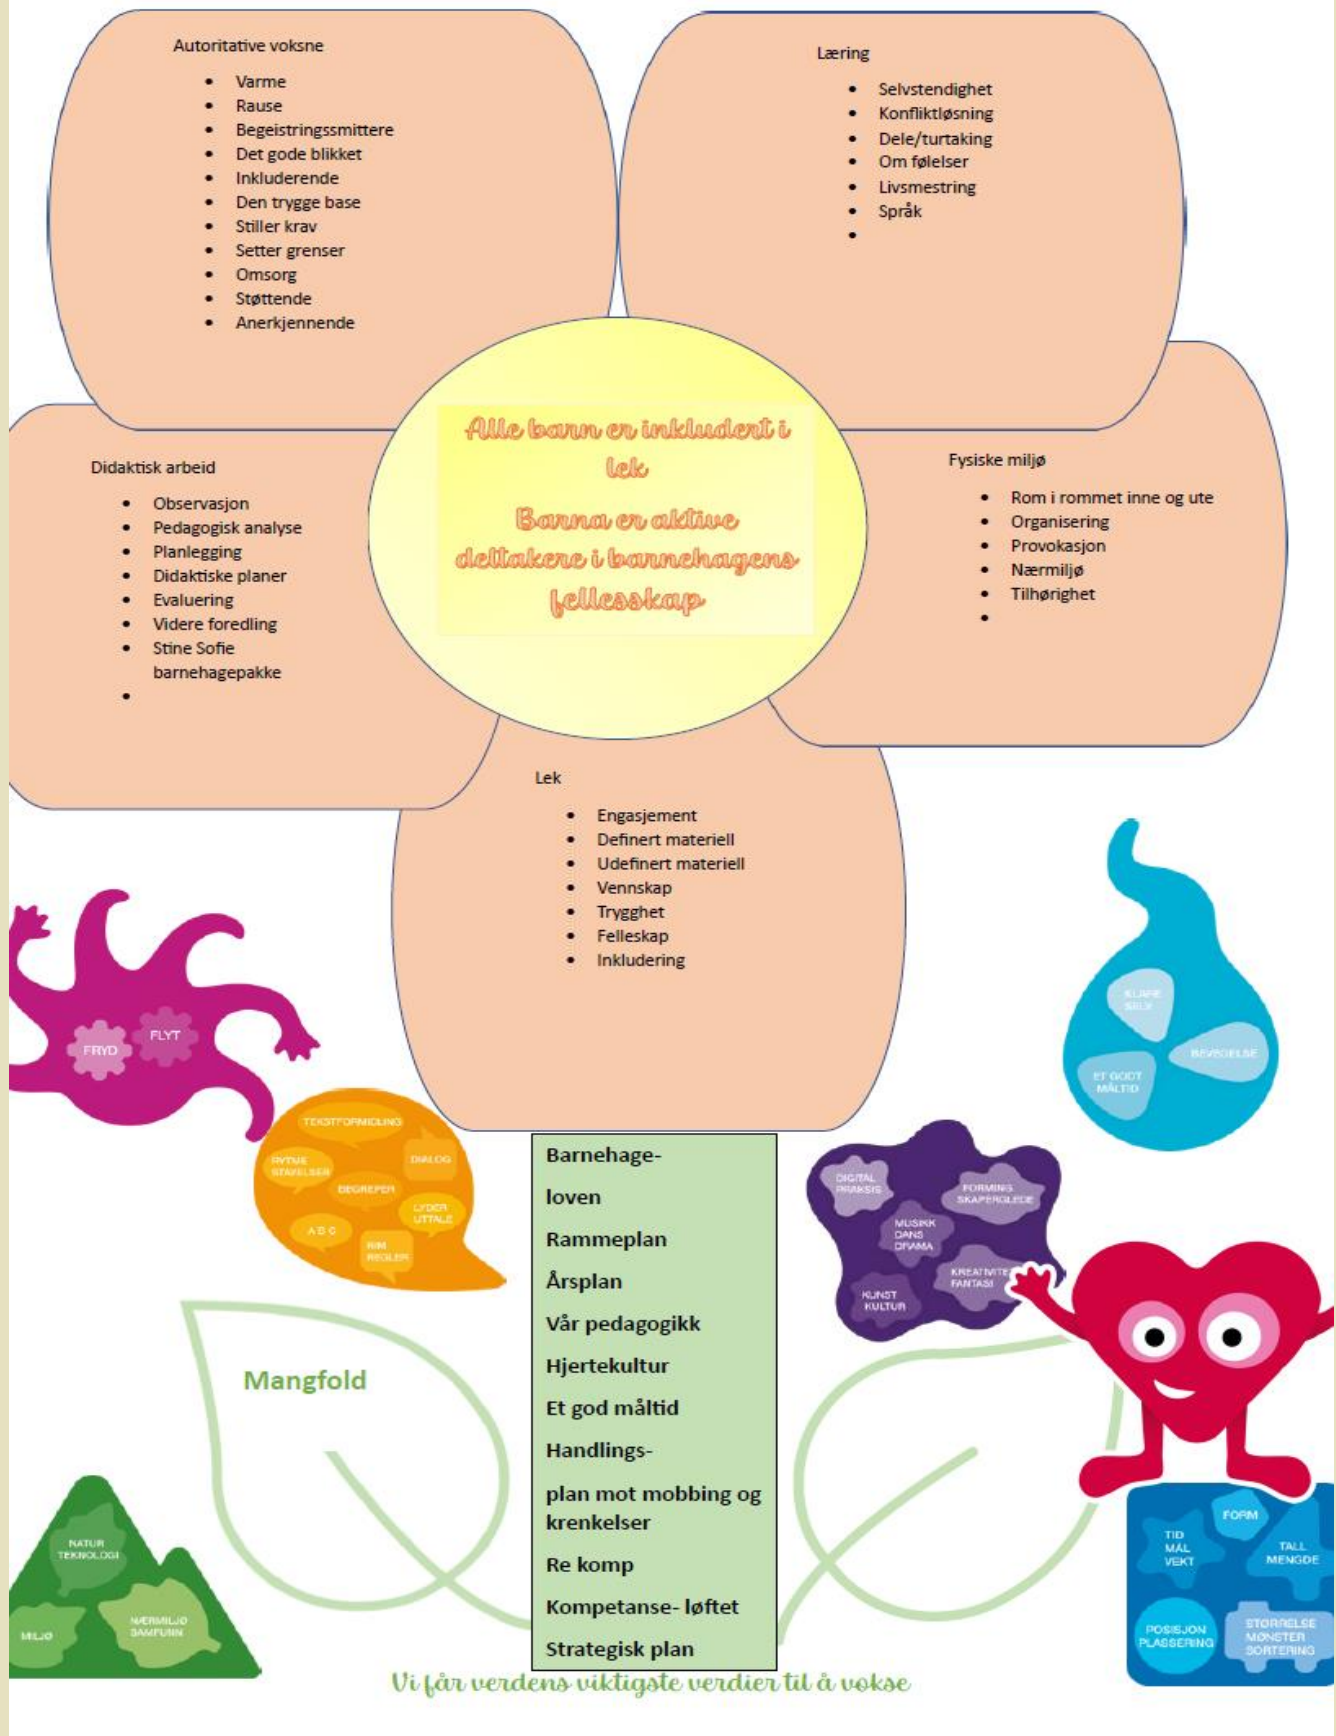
Autoritative voksne

- Varme
- Rause
- Begeistringssmittere
- Det gode blikket
- Inkluderende
- Den trygge base
- Stiller krav
- Setter grenser
- Omsorg
- Støttende
- Anerkjennende

Læring

- Selvstendighet
- Konfliktløsning
- Dele/turtaking
- Om følelser
- Livsmestring
- Språk
-

Alle barn er inkludert i lek
Barna er aktive deltakere i barnehagens felleskap

Didaktisk arbeid

- Observasjon
- Pedagogisk analyse
- Planlegging
- Didaktiske planer
- Evaluering
- Videre foredling
- Stine Sofie barnehagepakke
-

Fysiske miljø

- Rom i rommet inne og ute
- Organisering
- Provokasjon
- Nærmiljø
- Tilhørighet
-

Lek

- Engasjement
- Definert materiell
- Udefinert materiell
- Vennskap
- Trygghet
- Felleskap
- Inkludering

FRYD
FLYT

KLARE SELV
BEVEGELSE
ET GODT MÅLTID

TEKSTFORMIDLING
BYTTE STAVELSER
DIALOG
BEGREPER
LYDER UTTALE
A B C
RIM REGLER

Barnehage-
loven
Rammeplan
Årsplan
Vår pedagogikk
Hjertekultur
Et god måltid
Handlings-
plan mot mobbing og krenkelser
Re komp
Kompetanse- løftet
Strategisk plan

DIGITAL PRAKSIS
FORMING SKAPERGLEDE
MUSIKK DANS DRAMA
KREATIVITET FANTASI
KUNST KULTUR

Mangfold

NATUR TEKNOLOGI
MILJØ
NÆRMILJØ SAMFUNN

FORM
TID MÅL VEKT
TALL MENGDE
POSISJON PLASSERING
STØRRELSE MØNSTER SORTERING

Vi får verdens viktigste verdier til å vokse